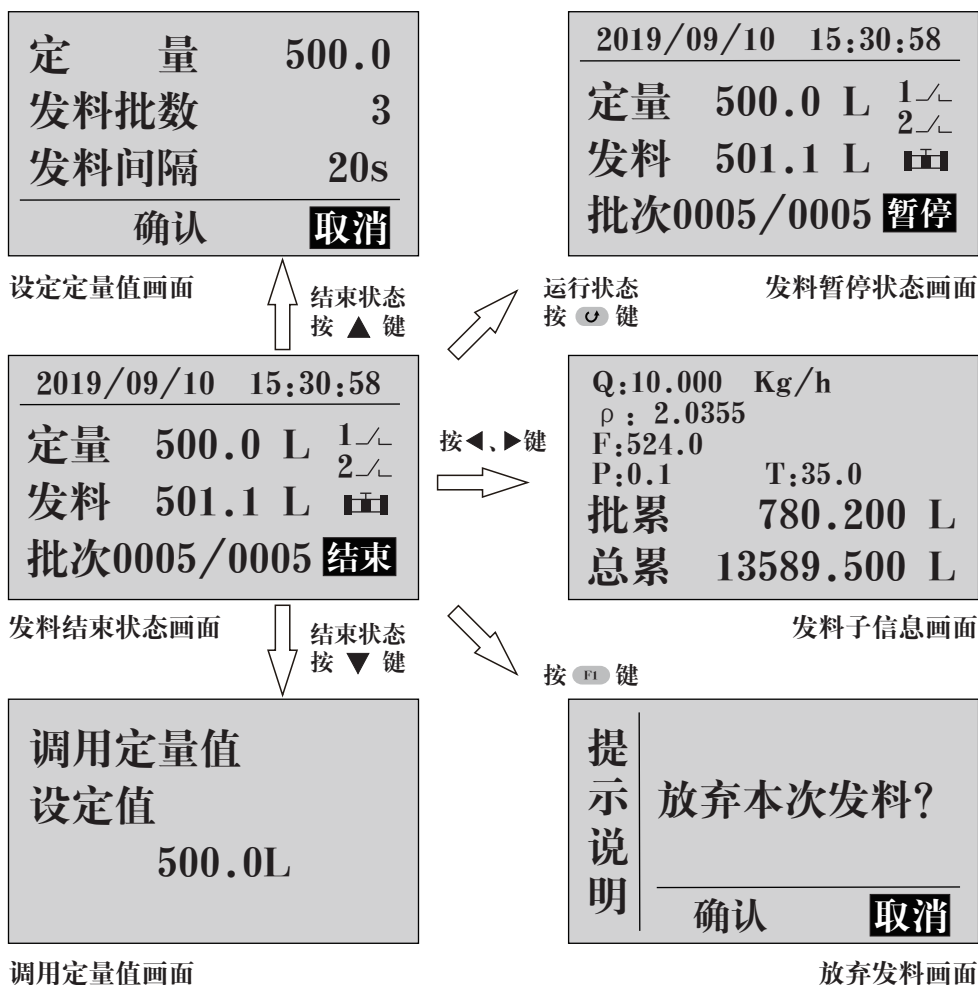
定 量 500.0
发料批数 3
发料间隔 20s
确认 取消

设定定量值画面

结束状态
按 ▲ 键

2019/09/10 15:30:58
定量 500.0 L 1 2
发料 501.1 L
批次0005/0005 暂停

运行状态
按 键

发料暂停状态画面

2019/09/10 15:30:58
定量 500.0 L 1 2
发料 501.1 L
批次0005/0005 结束

按◀、▶键

Q:10.000 Kg/h
ρ: 2.0355
F:524.0
P:0.1 T:35.0
批累 780.200 L
总累 13589.500 L

发料结束状态画面

结束状态
按 ▼ 键

发料子信息画面

按 F1 键

调用定量值
设定值
500.0L

提示说明
放弃本次发料?
确认 取消

调用定量值画面

放弃发料画面